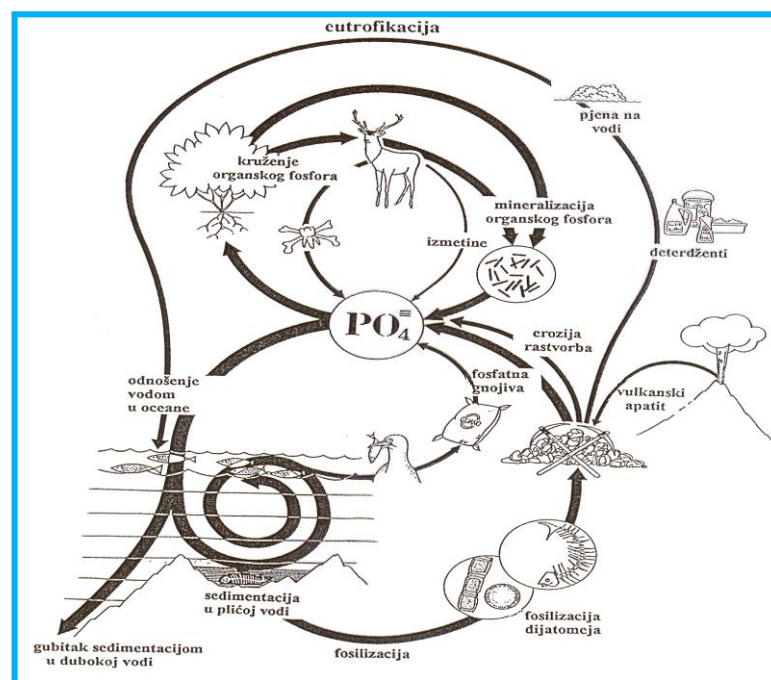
eutrofikacija

pjena na vodi

kruženje organskog fosfora

mineralizacija organskog fosfora

izmetine

deterdženti

$PO_4^{\equiv}$

erozija rastvorba

fosfatna gnojiva

odnošenje vodom u oceane

vulkanski apatit

sedimentacija u plićoj vodi

fosilizacija dijatomeja

gubitak sedimentacijom u dubokoj vodi

fosilizacija